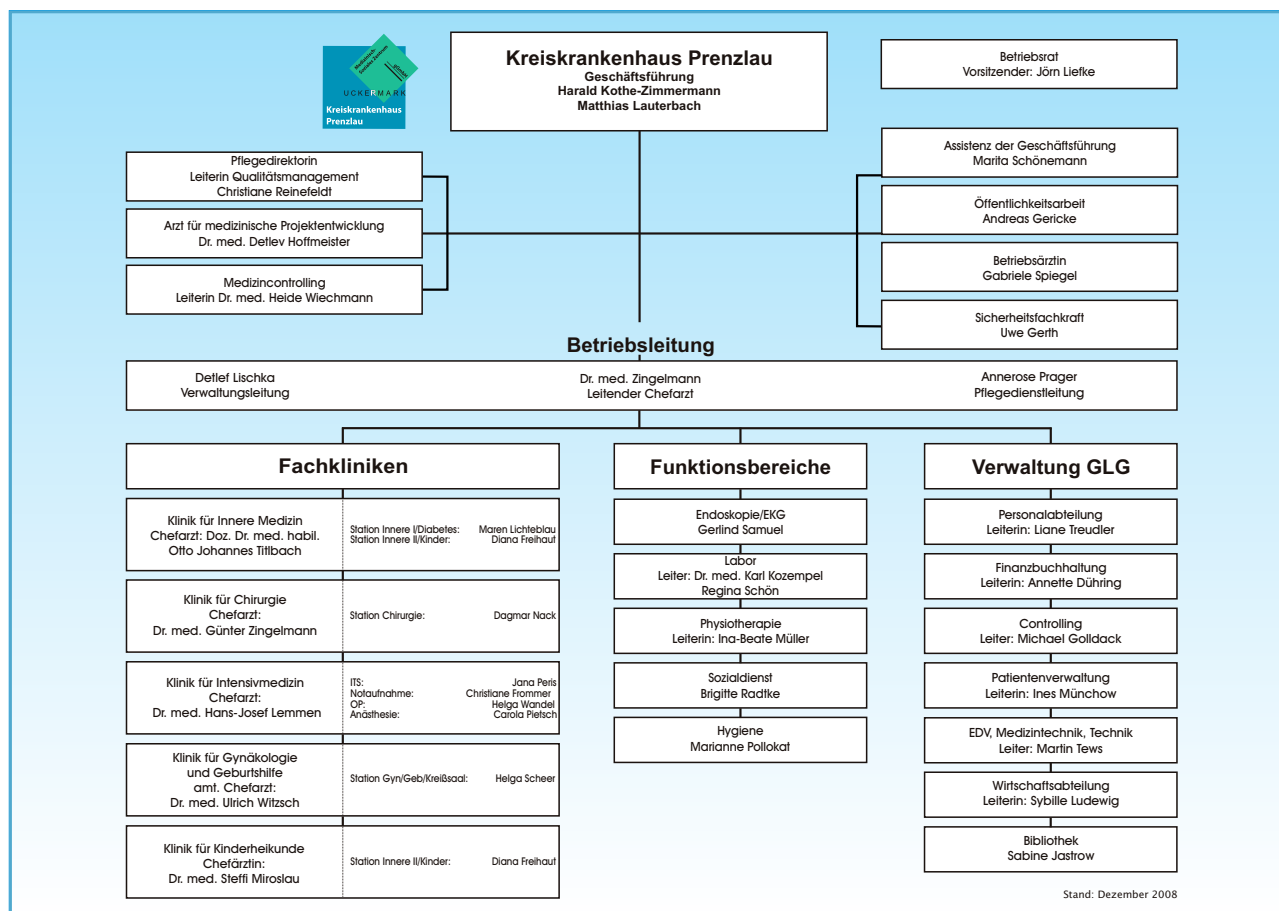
UCKERMARK
Kreiskrankenhaus Prenzlau

Kreiskrankenhaus Prenzlau
Geschäftsführung
Harald Kothe-Zimmermann
Matthias Lauterbach

Betriebsrat
Vorsitzender: Jörn Liefke

Pflegedirektorin
Leiterin Qualitätsmanagement
Christiane Reinefeldt

Arzt für medizinische Projektentwicklung
Dr. med. Detlev Hoffmeister

Medizincontrolling
Leiterin Dr. med. Heide Wiechmann

Assistenz der Geschäftsführung
Marita Schönemann

Öffentlichkeitsarbeit
Andreas Gericke

Betriebsärztin
Gabriele Spiegel

Sicherheitsfachkraft
Uwe Gerth

Betriebsleitung

Detlef Lischka
Verwaltungsleitung

Dr. med. Zingelmann
Leitender Chefarzt

Annerose Prager
Pflegedienstleitung

Fachkliniken

Klinik für Innere Medizin
Chefarzt: Doz. Dr. med. habil.
Otto Johannes Titlbach

Station Innere I/Diabetes: Maren Lichteblau
Station Innere II/Kinder: Diana Freihaut

Klinik für Chirurgie
Chefarzt:
Dr. med. Günter Zingelmann

Station Chirurgie: Dagmar Nack

Klinik für Intensivmedizin
Chefarzt:
Dr. med. Hans-Josef Lemmen

ITS: Jana Peris
Notaufnahme: Christiane Frommer
OP: Helga Wandel
Anästhesie: Carola Pietsch

Klinik für Gynäkologie
und Geburtshilfe
amt. Chefarzt:
Dr. med. Ulrich Witzsch

Station Gyn/Geb/Kreißsaal: Helga Scheer

Klinik für Kinderheikunde
Chefärztin:
Dr. med. Steffi Miroslau

Station Innere II/Kinder: Diana Freihaut

Funktionsbereiche

Endoskopie/EKG
Gerlind Samuel

Labor
Leiter: Dr. med. Karl Kozempel
Regina Schön

Physiotherapie
Leiterin: Ina-Beate Müller

Sozialdienst
Brigitte Radtke

Hygiene
Marianne Pollokat

Verwaltung GLG

Personalabteilung
Leiterin: Liane Treudler

Finanzbuchhaltung
Leiterin: Annette Dühring

Controlling
Leiter: Michael Golldack

Patientenverwaltung
Leiterin: Ines Münchow

EDV, Medizintechnik, Technik
Leiter: Martin Tews

Wirtschaftsabteilung
Leiterin: Sybille Ludewig

Bibliothek
Sabine Jastrow

Stand: Dezember 2008